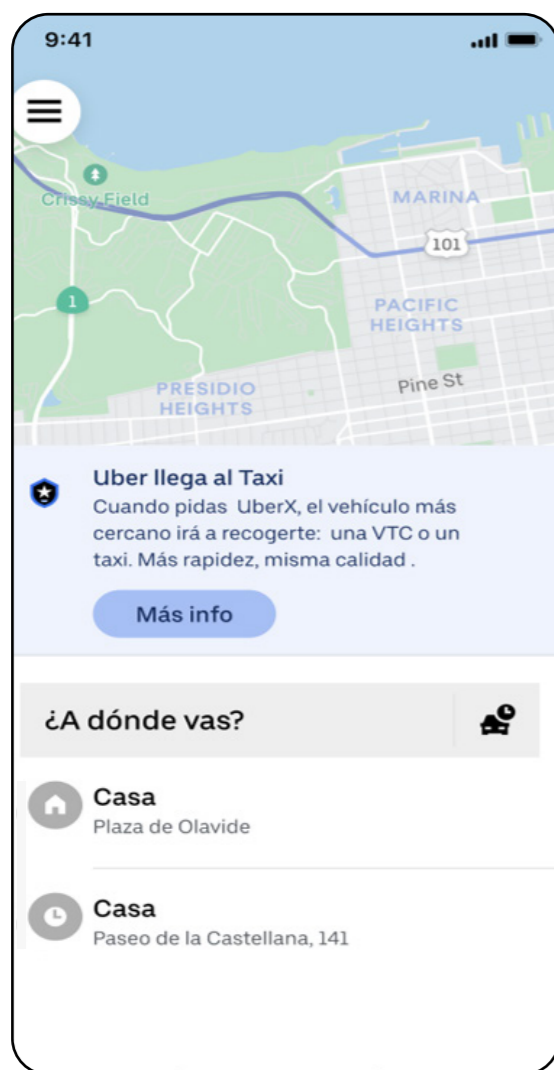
9:41

Crissy Field

MARINA

101

1

PACIFIC HEIGHTS

PRESIDIO HEIGHTS

Pine St

Uber llega al Taxi
Cuando pidas UberX, el vehículo más cercano irá a recogerte: una VTC o un taxi. Más rapidez, misma calidad .

Más info

¿A dónde vas?

Casa
Plaza de Olavide

Casa
Paseo de la Castellana, 141